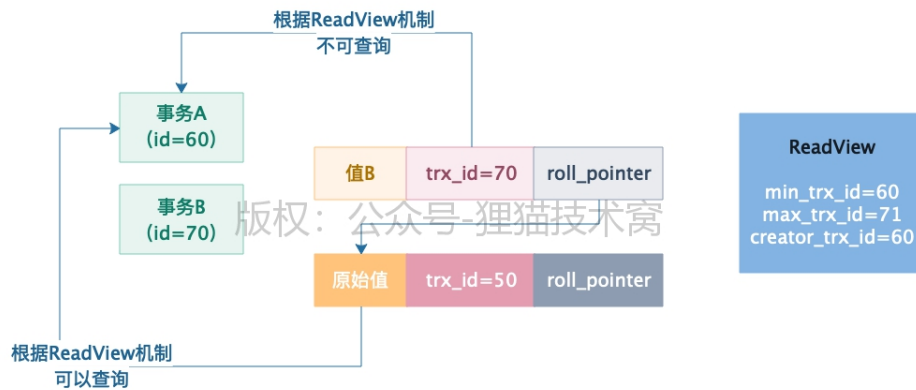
根据ReadView机制
不可查询

事务A
(id=60)

事务B
(id=70)

值B | trx_id=70 | roll_pointer

版权：公众号-狸猫技术窝

原始值 | trx_id=50 | roll_pointer

根据ReadView机制
可以查询

ReadView

min_trx_id=60
max_trx_id=71
creator_trx_id=60